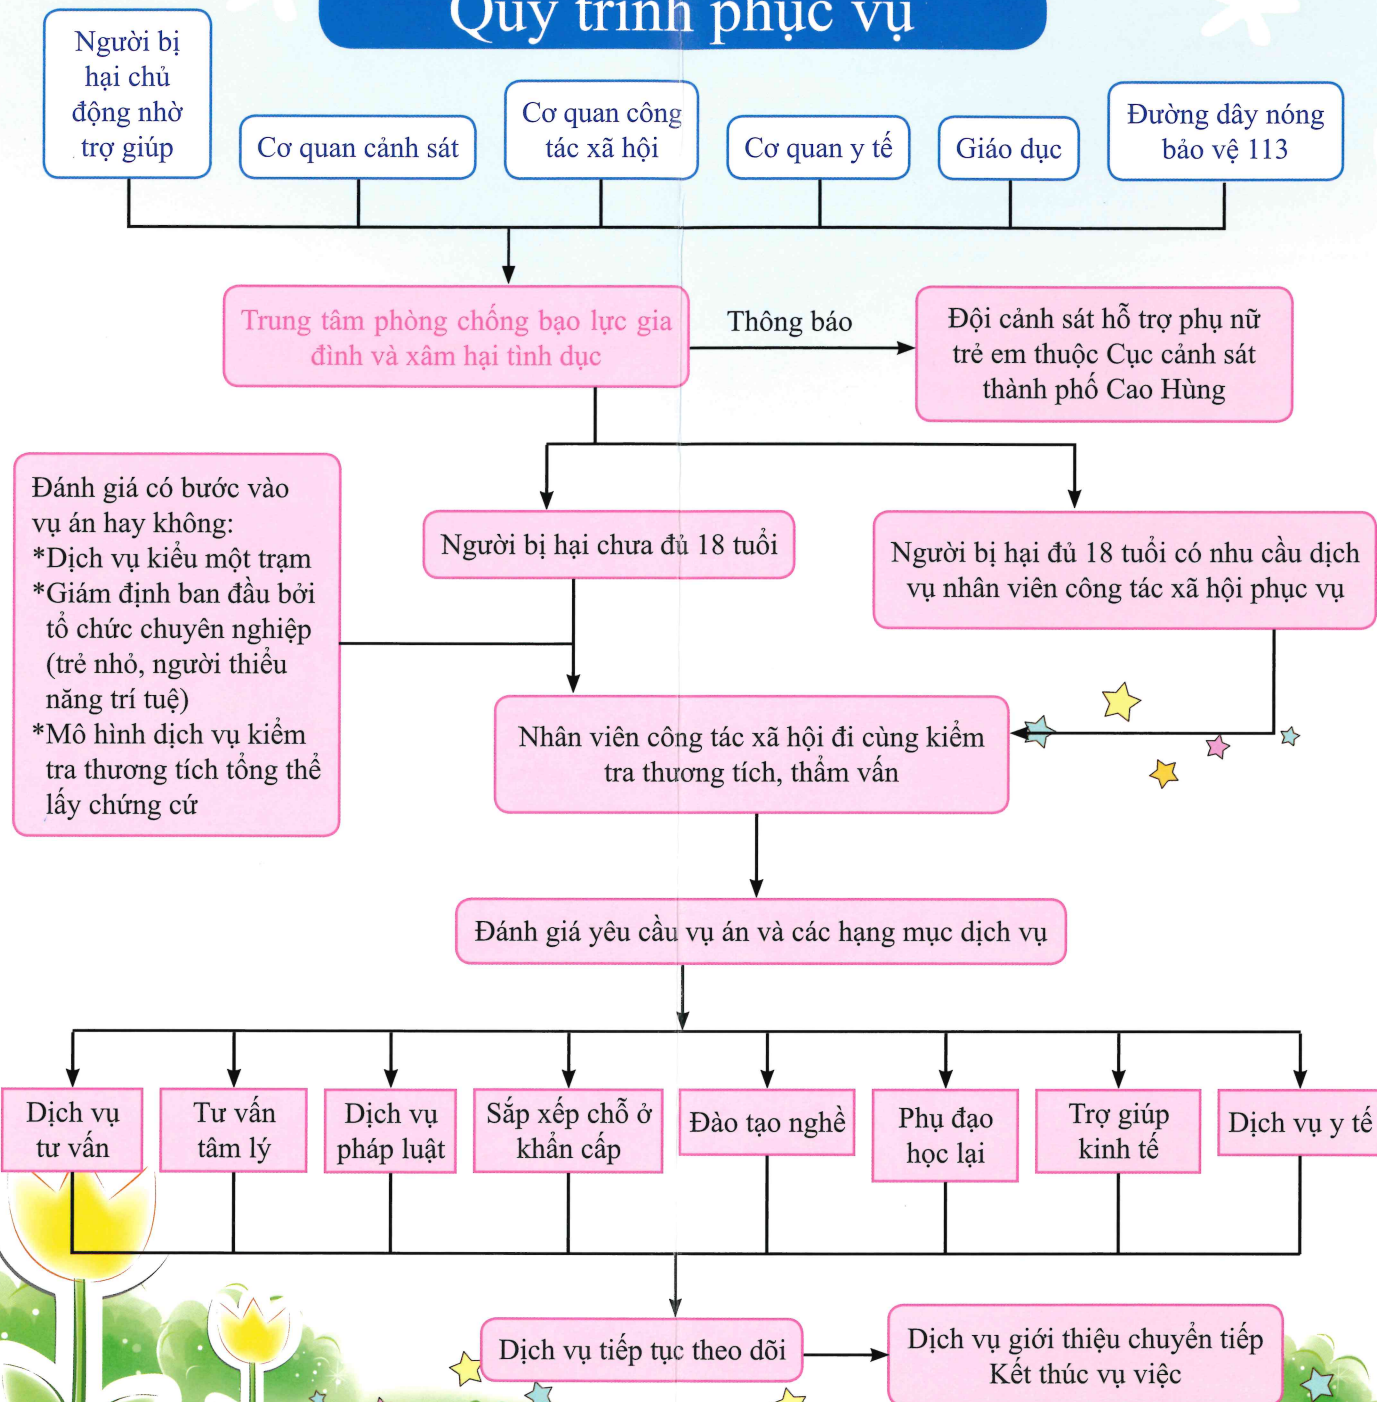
Quy trình phục vụ

Người bị hại chủ động nhờ trợ giúp

Cơ quan cảnh sát

Cơ quan công tác xã hội

Cơ quan y tế

Giáo dục

Đường dây nóng bảo vệ 113

Trung tâm phòng chống bạo lực gia đình và xâm hại tình dục

Thông báo

Đội cảnh sát hỗ trợ phụ nữ trẻ em thuộc Cục cảnh sát thành phố Cao Hùng

Đánh giá có bước vào vụ án hay không:
*Dịch vụ kiểu một trạm
*Giám định ban đầu bởi tổ chức chuyên nghiệp (trẻ nhỏ, người thiểu năng trí tuệ)
*Mô hình dịch vụ kiểm tra thương tích tổng thể lấy chứng cứ

Người bị hại chưa đủ 18 tuổi

Người bị hại đủ 18 tuổi có nhu cầu dịch vụ nhân viên công tác xã hội phục vụ

Nhân viên công tác xã hội đi cùng kiểm tra thương tích, thẩm vấn

Đánh giá yêu cầu vụ án và các hạng mục dịch vụ

Dịch vụ tư vấn

Tư vấn tâm lý

Dịch vụ pháp luật

Sắp xếp chỗ ở khẩn cấp

Đào tạo nghề

Phụ đạo học lại

Trợ giúp kinh tế

Dịch vụ y tế

Dịch vụ tiếp tục theo dõi

Dịch vụ giới thiệu chuyển tiếp
Kết thúc vụ việc